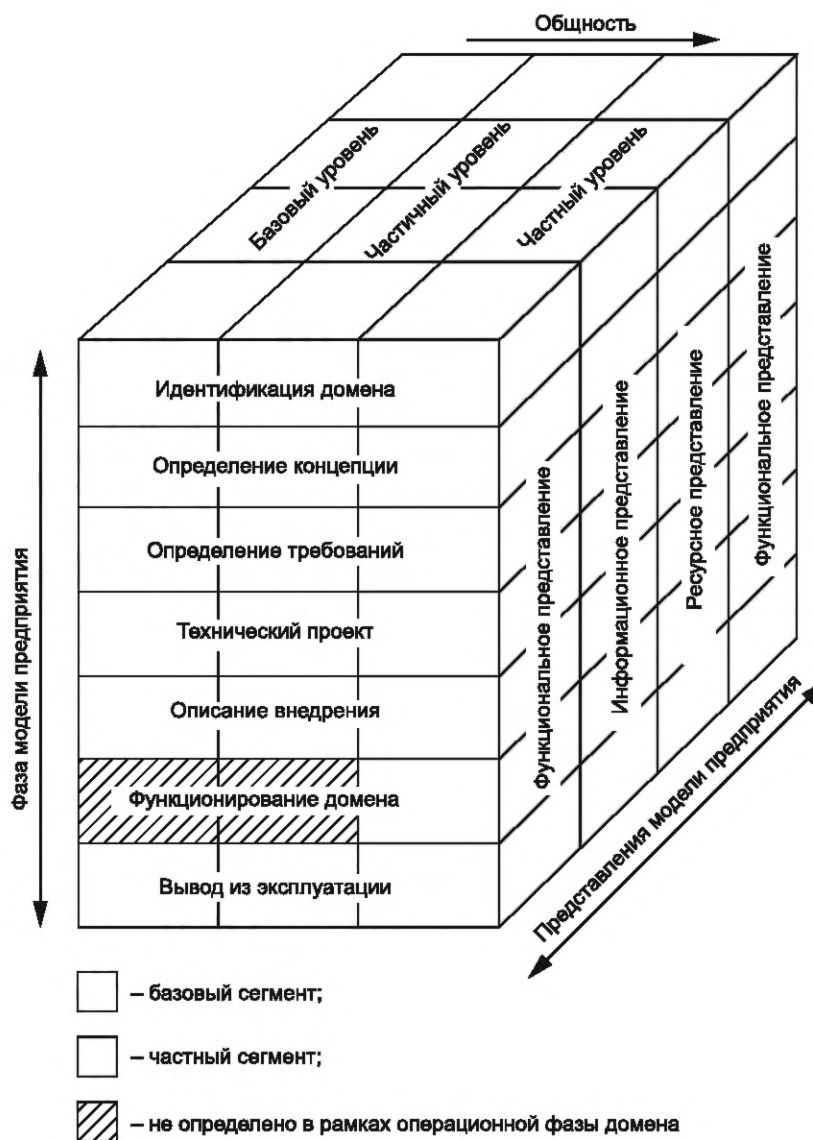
Общность

Базовый уровень
Частичный уровень
Частный уровень

Фаза модели предприятия

Идентификация домена
Определение концепции
Определение требований
Технический проект
Описание внедрения
Функционирование домена
Вывод из эксплуатации

Функциональное представление
Информационное представление
Ресурсное представление
Функциональное представление

Представления модели предприятия

– базовый сегмент;
– частный сегмент;
– не определено в рамках операционной фазы домена